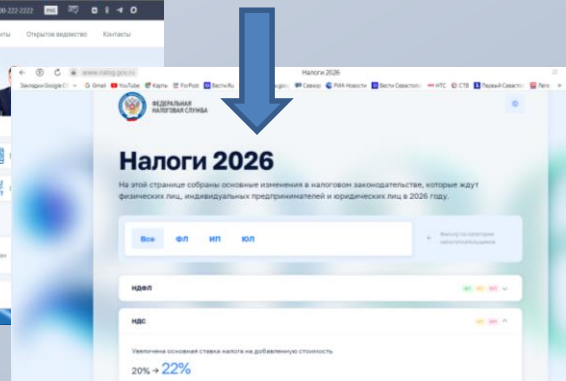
800-222-2222

Открытое ведомство Контакты

www.nalog.gov.ru

Налоги 2026

Закладки Google Gmail YouTube Карты ForPost Вести.Ru Север РИА Новости Вести Севастополь НТС СТВ Первый Севастопольский

ФЕДЕРАЛЬНАЯ НАЛОГОВАЯ СЛУЖБА

Налоги 2026

На этой странице собраны основные изменения в налоговом законодательстве, которые ждут физических лиц, индивидуальных предпринимателей и юридических лиц в 2026 году.

Все ФЛ ИП ЮЛ

Фильтр по категории налогоплательщиков

НДФЛ

ФЛ ИП ЮЛ

НДС

ИП ЮЛ

Увеличена основная ставка налога на добавленную стоимость

20% → 22%